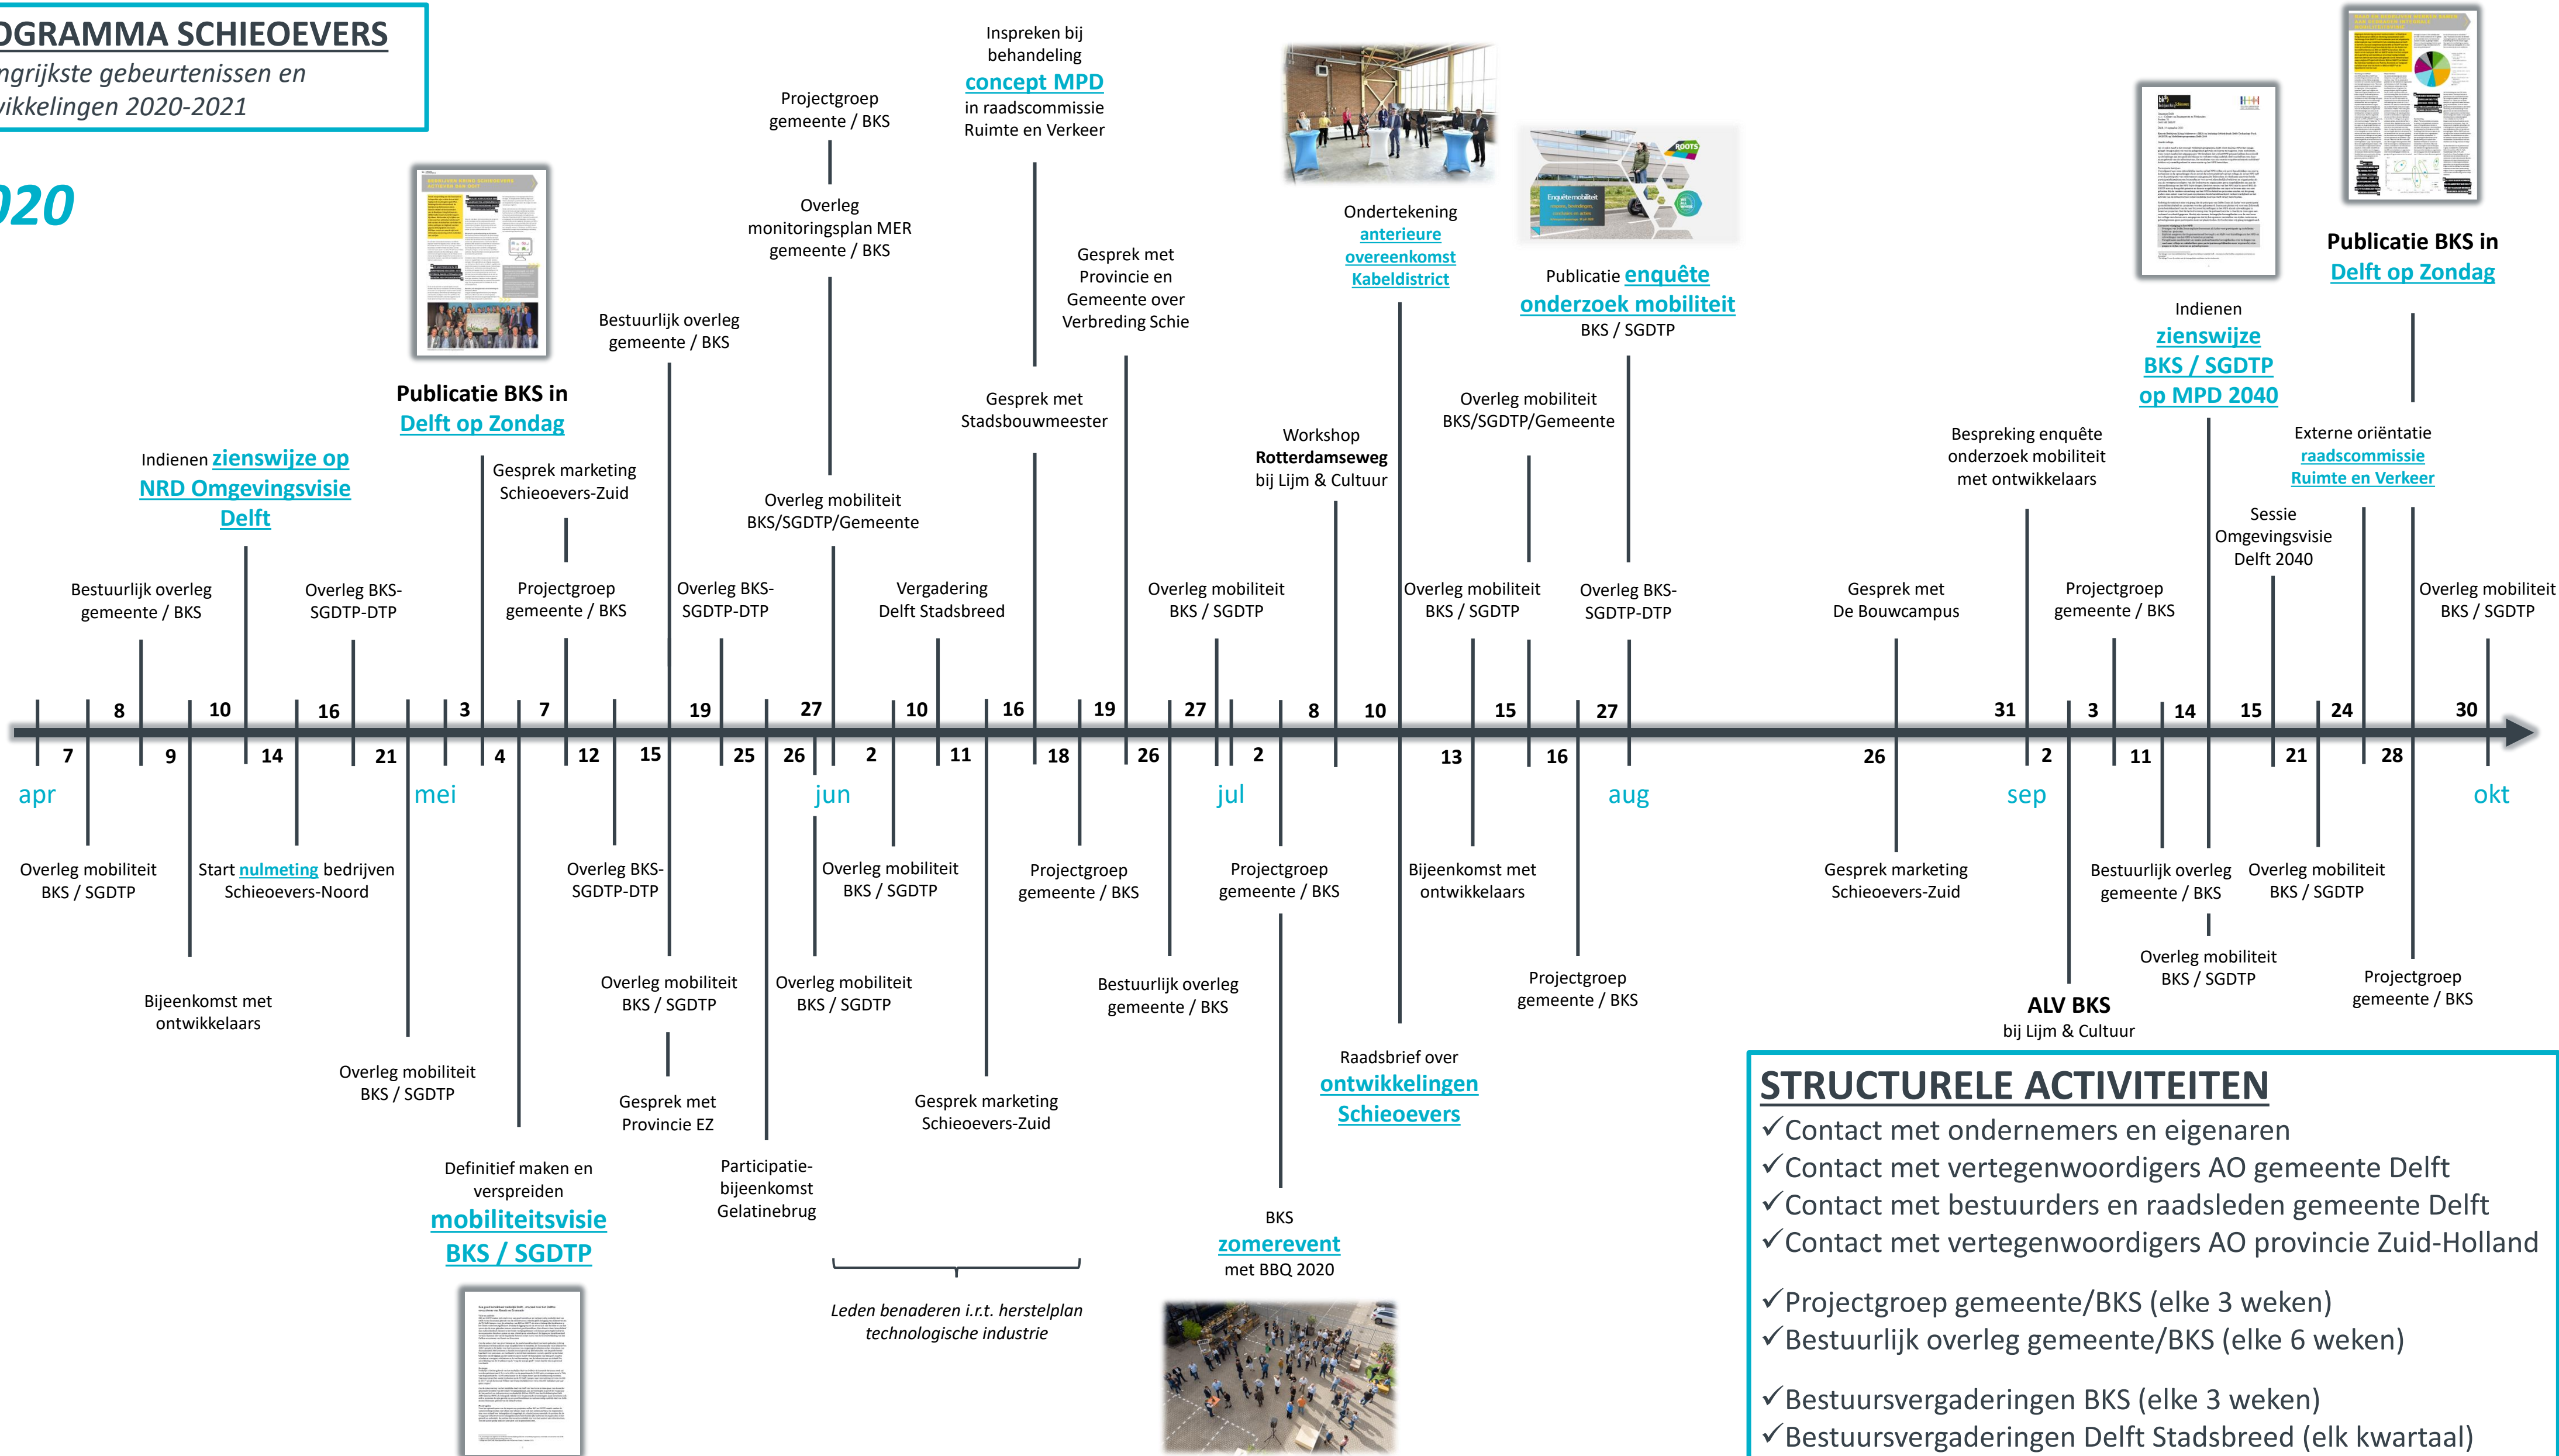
OGRAMMA SCHIEOEVERS
ngrijkste gebeurtenissen en
wikkelingen 2020-2021

020

Publicatie BKS in Delft op Zondag

Indienen zienswijze op NRD Omgevingsvisie Delft

Bestuurlijk overleg gemeente / BKS

Overleg BKS-SGDTP-DTP

Gesprek marketing Schieoevers-Zuid

Projectgroep gemeente / BKS

Bestuurlijk overleg gemeente / BKS

Overleg BKS-SGDTP-DTP

Projectgroep gemeente / BKS

Overleg monitoringsplan MER gemeente / BKS

Overleg mobiliteit BKS/SGDTP/Gemeente

Inspreken bij behandeling concept MPD in raadscommissie Ruimte en Verkeer

Vergadering Delft Stadsbreed

Gesprek met Stadsbouwmeester

Gesprek met Provincie en Gemeente over Verbreding Schie

Overleg mobiliteit BKS / SGDTP

Workshop Rotterdamseweg bij Lijm & Cultuur

Ondertekening anterieure overeenkomst Kabeldistrict

Overleg mobiliteit BKS / SGDTP

Overleg mobiliteit BKS/SGDTP/Gemeente

Publicatie enquête onderzoek mobiliteit BKS / SGDTP

Overleg BKS-SGDTP-DTP

Gesprek met De Bouwcampus

Bespreking enquête onderzoek mobiliteit met ontwikkelaars

Projectgroep gemeente / BKS

Indienen zienswijze BKS / SGDTP op MPD 2040

Sessie Omgevingsvisie Delft 2040

Externe oriëntatie raadscommissie Ruimte en Verkeer

Publicatie BKS in Delft op Zondag

Overleg mobiliteit BKS / SGDTP

8 10 16 3 7 19 27 10 16 19 27 8 10 15 27 31 3 14 15 24 30
7 9 14 21 4 12 15 25 26 2 11 18 26 2 13 16 26 2 11 21 28

apr mei jun jul aug sep okt

Overleg mobiliteit BKS / SGDTP

Bijeenkomst met ontwikkelaars

Start nulmeting bedrijven Schieoevers-Noord

Overleg mobiliteit BKS / SGDTP

Definitief maken en verspreiden mobiliteitsvisie BKS / SGDTP

Overleg BKS-SGDTP-DTP

Overleg mobiliteit BKS / SGDTP

Gesprek met Provincie EZ

Participatie-bijeenkomst Gelatinebrug

Overleg mobiliteit BKS / SGDTP

Overleg mobiliteit BKS / SGDTP

Gesprek marketing Schieoevers-Zuid

Projectgroep gemeente / BKS

Leden benaderen i.r.t. herstelplan technologische industrie

Bestuurlijk overleg gemeente / BKS

Projectgroep gemeente / BKS

BKS zomerevent met BBQ 2020

Raadsbrief over ontwikkelingen Schieoevers

Bijeenkomst met ontwikkelaars

Projectgroep gemeente / BKS

Gesprek marketing Schieoevers-Zuid

ALV BKS bij Lijm & Cultuur

Bestuurlijk overleg gemeente / BKS

Overleg mobiliteit BKS / SGDTP

Overleg mobiliteit BKS / SGDTP

Projectgroep gemeente / BKS

STRUCTURELE ACTIVITEITEN
✓Contact met ondernemers en eigenaren
✓Contact met vertegenwoordigers AO gemeente Delft
✓Contact met bestuurders en raadsleden gemeente Delft
✓Contact met vertegenwoordigers AO provincie Zuid-Holland

✓Projectgroep gemeente/BKS (elke 3 weken)
✓Bestuurlijk overleg gemeente/BKS (elke 6 weken)

✓Bestuursvergaderingen BKS (elke 3 weken)
✓Bestuursvergaderingen Delft Stadsbreed (elk kwartaal)